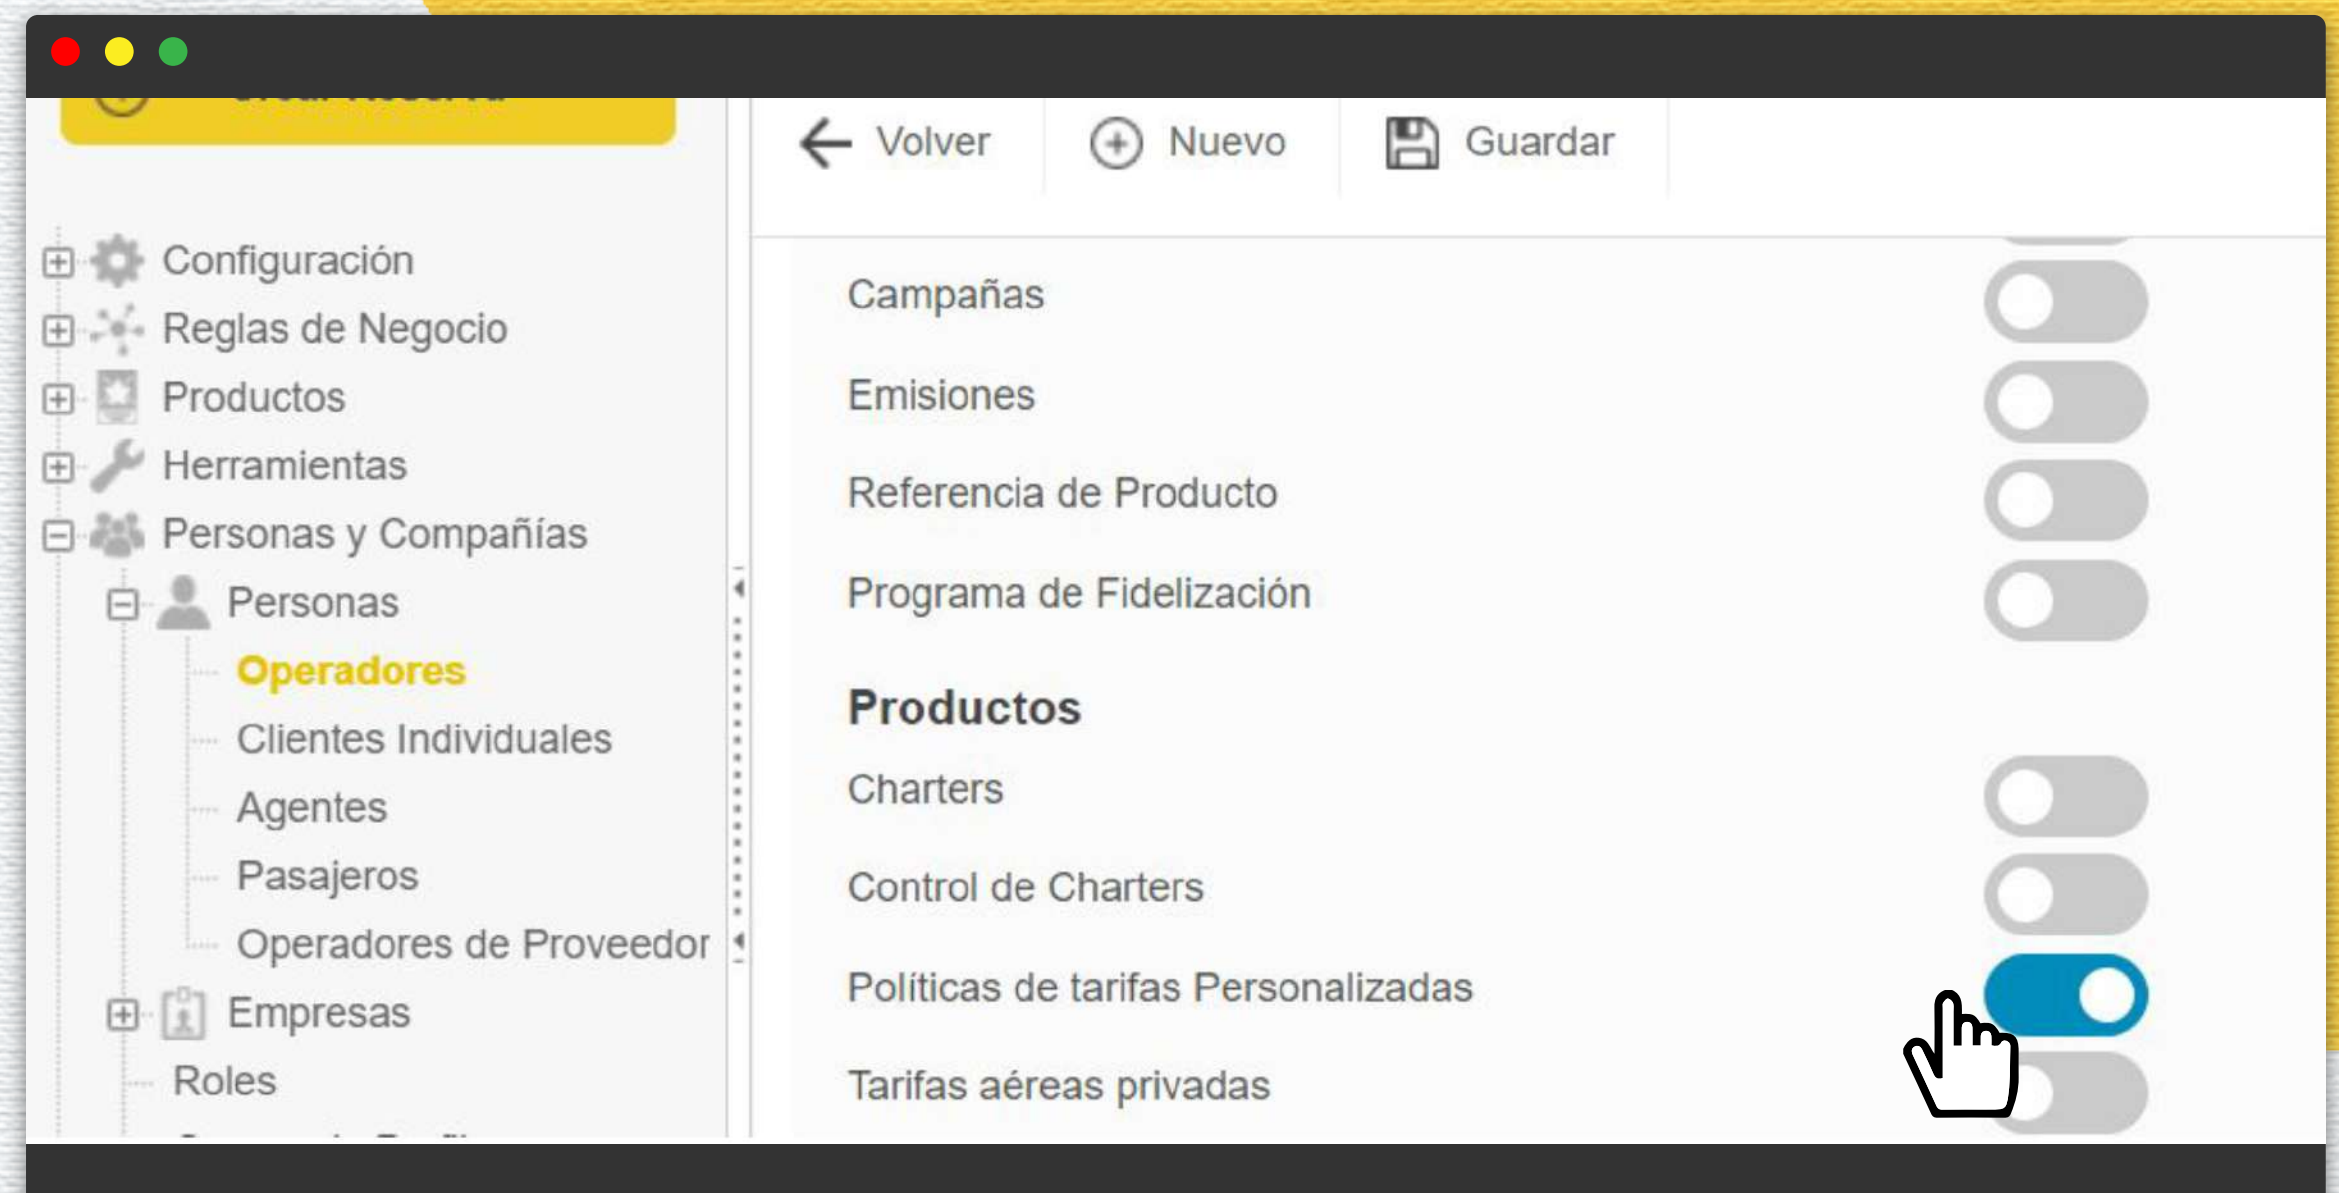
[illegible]

Configuración
Reglas de Negocio
Productos
Herramientas
Personas y Compañías
Personas
Operadores
Clientes Individuales
Agentes
Pasajeros
Operadores de Proveedor
Empresas
Roles
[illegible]

Volver
Nuevo
Guardar

Campañas
Emisiones
Referencia de Producto
Programa de Fidelización

Productos
Charters
Control de Charters
Políticas de tarifas Personalizadas
Tarifas aéreas privadas